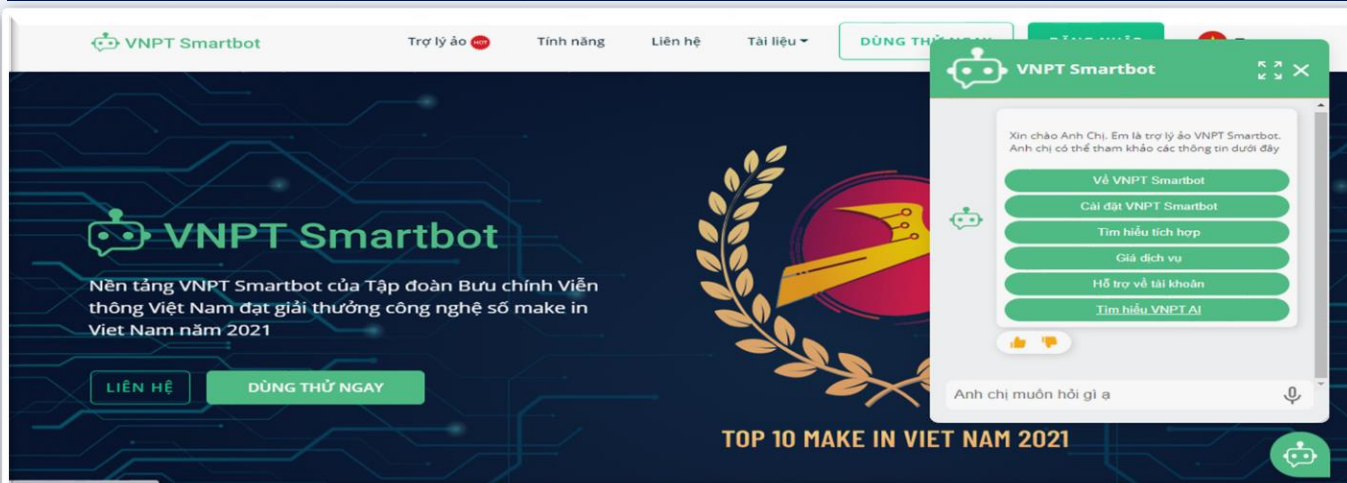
VNPT Smartbot

Trợ lý ảo HOT Tính năng Liên hệ Tài liệu DÙNG THỬ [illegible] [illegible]

VNPT Smartbot

Nền tảng VNPT Smartbot của Tập đoàn Bưu chính Viễn thông Việt Nam đạt giải thưởng công nghệ số make in Viet Nam năm 2021

LIÊN HỆ DÙNG THỬ NGAY

TOP 10 MAKE IN VIET NAM 2021

VNPT Smartbot

Xin chào Anh Chị. Em là trợ lý ảo VNPT Smartbot. Anh chị có thể tham khảo các thông tin dưới đây

Về VNPT Smartbot

Cài đặt VNPT Smartbot

Tìm hiểu tích hợp

Giá dịch vụ

Hỗ trợ về tài khoản

Tìm hiểu VNPT AI

Anh chị muốn hỏi gì ạ